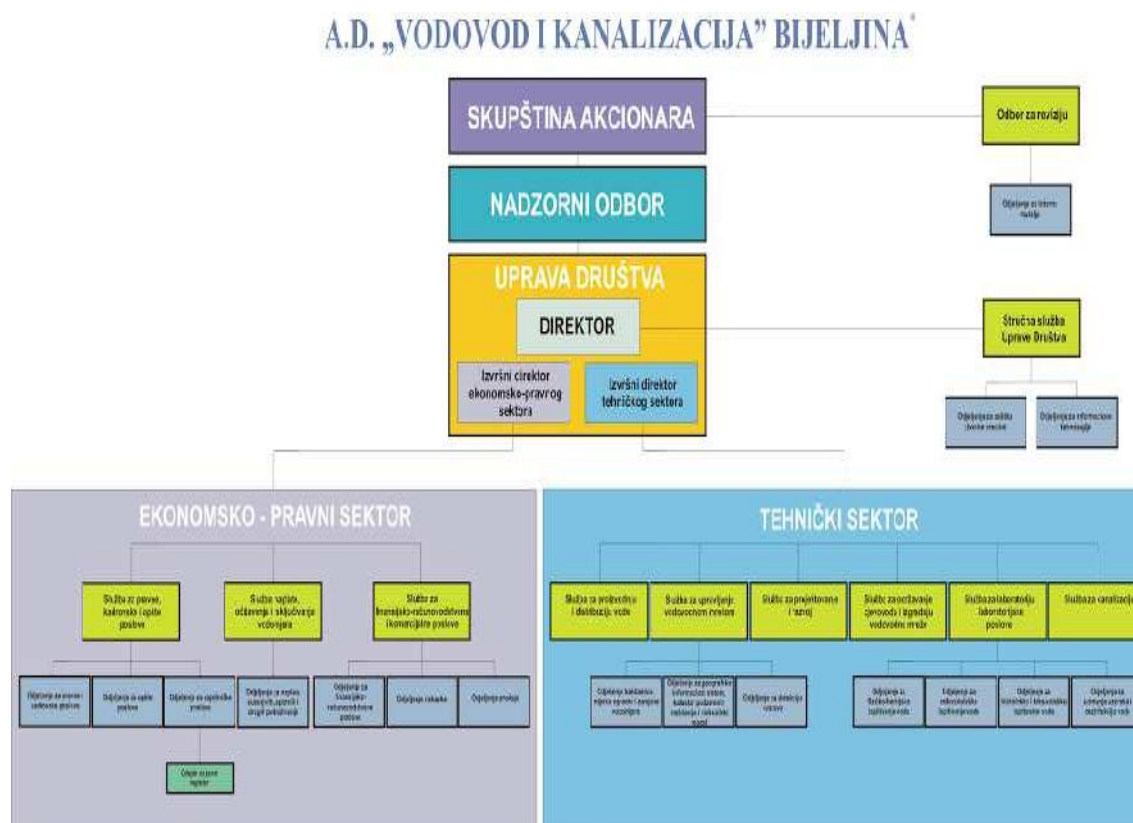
A.D. „VODOVOD I KANALIZACIJA" BIJELJINA

SKUPŠTINA AKCIONARA

Odbor za reviziju

NADZORNI ODBOR

Odjeljenje za internu reviziju

UPRAVA DRUŠTVA

DIREKTOR

Stručna služba Uprave Društva

Izvršni direktor ekonomsko-pravnog sektora

Izvršni direktor tehničkog sektora

Odjeljenje za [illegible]

Odjeljenje za informacione tehnologije

EKONOMSKO - PRAVNI SEKTOR

Služba za pravne, kadrovske i opšte poslove

Služba naplate, održavanja i isključivanja vodovoda

Služba za finansijsko-računovodstvene i komercijalne poslove

Odjeljenje za pravne i kadrovske poslove

Odjeljenje za opšte poslove

Odjeljenje za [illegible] poslove

Odjeljenje za naplatu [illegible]

Odjeljenje za finansijsko-računovodstvene poslove

Odjeljenje nabavke

Odjeljenje prodaje

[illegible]

TEHNIČKI SEKTOR

Služba za proizvodnju i distribuciju vode

Služba za upravljanje vodovodnom mrežom

Služba za projektovanje i razvoj

Služba za održavanje vodovoda i izgradnju vodovodne mreže

Služba za laboratorijske poslove

Služba za kanalizaciju

Odjeljenje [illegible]

Odjeljenje za geografski informacioni sistem, katastar podzemnih instalacija i tehničku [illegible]

Odjeljenje za detekciju curenja

Odjeljenje za fizičkohemijska ispitivanja vode

Odjeljenje za mikrobiološka ispitivanja vode

Odjeljenje za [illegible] ispitivanja vode

Odjeljenje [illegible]